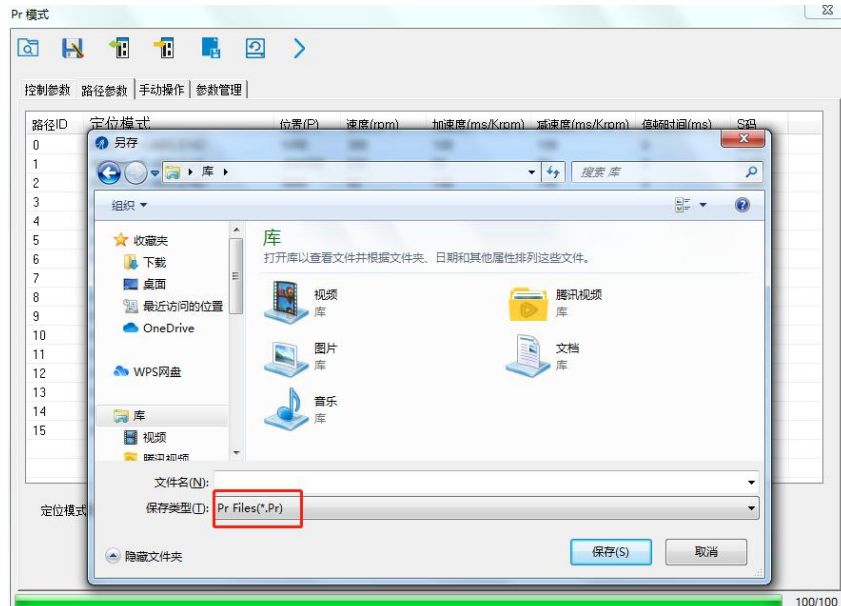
Pr 模式

控制参数 | 路径参数 | 手动操作 | 参数管理

| 路径ID | 定位模式 | 位置(P) | 速度(rpm) | 加速度(ms/Krpm) | 减速度(ms/Krpm) | 停顿时间(ms) | S码 |
|---|---|---|---|---|---|---|---|
| 0 | | | | | | | |
| 1 | | | | | | | |
| 2 | | | | | | | |
| 3 | | | | | | | |
| 4 | | | | | | | |
| 5 | | | | | | | |
| 6 | | | | | | | |
| 7 | | | | | | | |
| 8 | | | | | | | |
| 9 | | | | | | | |
| 10 | | | | | | | |
| 11 | | | | | | | |
| 12 | | | | | | | |
| 13 | | | | | | | |
| 14 | | | | | | | |
| 15 | | | | | | | |

定位模式

另存

库 ▸

搜索 库

组织 ▾

收藏夹
下载
桌面
最近访问的位置
OneDrive
WPS网盘
库
视频
腾讯视频

库
打开库以查看文件并根据文件夹、日期和其他属性排列这些文件。

视频
库

腾讯视频
库

图片
库

文档
库

音乐
库

文件名(N):
保存类型(T): Pr Files(*.Pr)

隐藏文件夹

保存(S)
取消

100/100